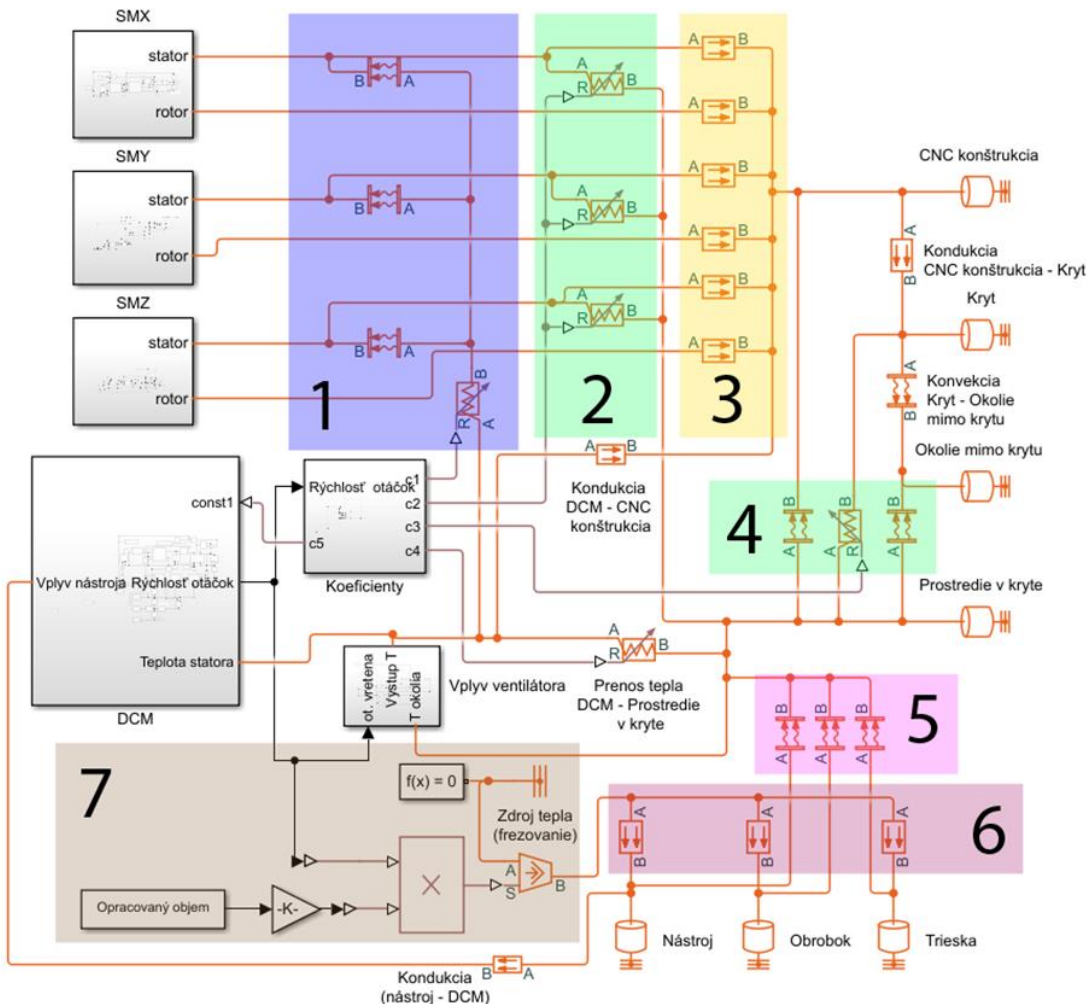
SMX
stator
rotor
SMY
stator
rotor
SMZ
stator
rotor

B A
B A
B A
1
R B A

A B
A R B
A B
A R B
A B
A R B
2

A B
A B
A B
A B
A B
A B
3

CNC konštrukcia
A
Kondukcia
CNC konštrukcia - Kryt
B
Kryt
A
Konvekcia
Kryt - Okolie
mimo krytu
B
Okolie mimo krytu

A B
Kondukcia
DCM - CNC
konštrukcia

B B B
4
A A R A

Prostredie v kryte

const1
Vplyv nástroja Rýchlosť otáčok
Teplota statora
DCM

Rýchlosť otáčok
c1
c2
c3
c4
c5
Koeficienty

A B
R
Prenos tepla
DCM - Prostredie
v kryte

ot. vretena
Výstup T
T okolia
Vplyv ventilátora

B B B
A A A
5

7
f(x) = 0
Zdroj tepla
(frezovanie)
A
S
B
Opracovaný objem
-K-

A A A
B B B
6

Nástroj
Obrobok
Trieska

B A
Kondukcia
(nástroj - DCM)